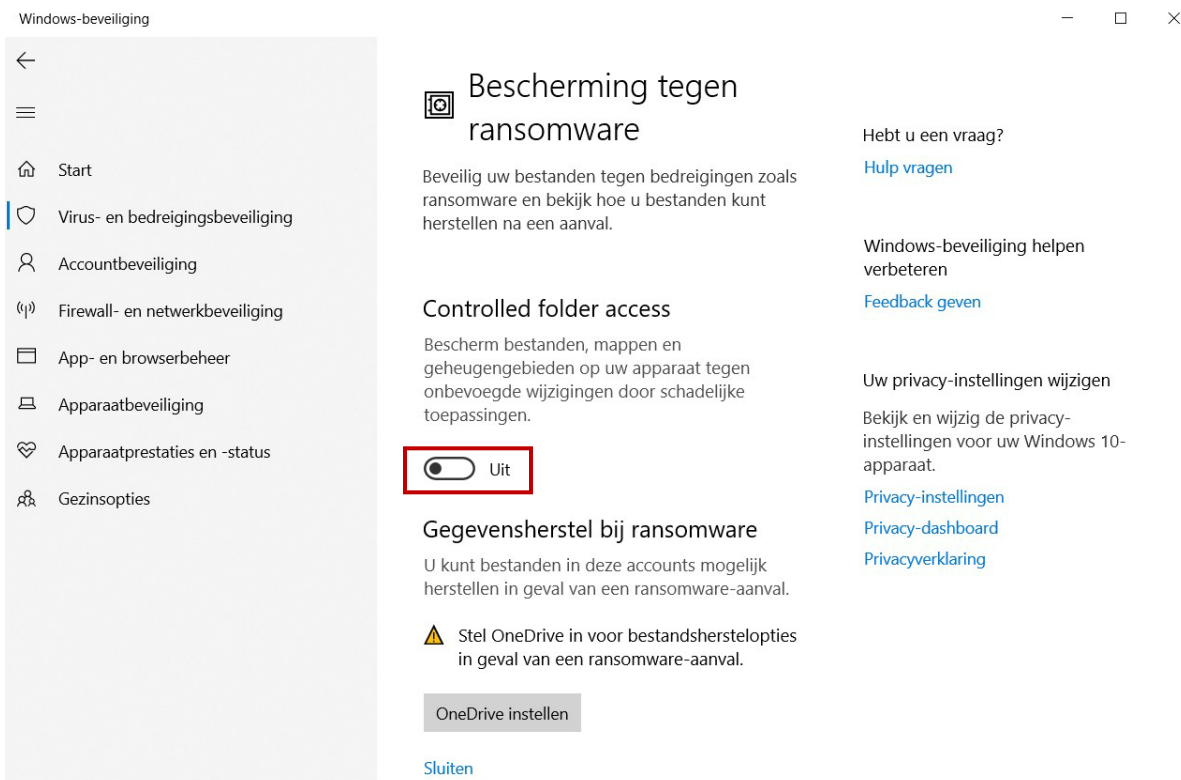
Windows-beveiliging

Start
Virus- en bedreigingsbeveiliging
Accountbeveiliging
Firewall- en netwerkbeveiliging
App- en browserbeheer
Apparaatbeveiliging
Apparaatprestaties en -status
Gezinsopties

Bescherming tegen ransomware

Beveilig uw bestanden tegen bedreigingen zoals ransomware en bekijk hoe u bestanden kunt herstellen na een aanval.

Controlled folder access

Bescherm bestanden, mappen en geheugengebieden op uw apparaat tegen onbevoegde wijzigingen door schadelijke toepassingen.

Uit

Gegevensherstel bij ransomware

U kunt bestanden in deze accounts mogelijk herstellen in geval van een ransomware-aanval.

Stel OneDrive in voor bestandsherstelopties in geval van een ransomware-aanval.

OneDrive instellen

Sluiten

Hebt u een vraag?
Hulp vragen

Windows-beveiliging helpen verbeteren
Feedback geven

Uw privacy-instellingen wijzigen
Bekijk en wijzig de privacy-instellingen voor uw Windows 10-apparaat.
Privacy-instellingen
Privacy-dashboard
Privacyverklaring